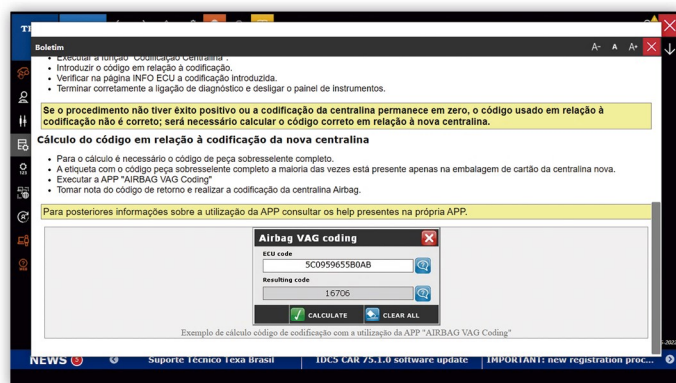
Boletim

A- A A+

- Executar a função "Codificação Centralina".
- Introduzir o código em relação à codificação.
- Verificar na página INFO ECU a codificação introduzida.
- Terminar corretamente a ligação de diagnóstico e desligar o painel de instrumentos.

Se o procedimento não tiver êxito positivo ou a codificação da centralina permanece em zero, o código usado em relação à codificação não é correto; será necessário calcular o código correto em relação à nova centralina.

Cálculo do código em relação à codificação da nova centralina

- Para o cálculo é necessário o código de peça sobresselente completo.
- A etiqueta com o código peça sobresselente completo a maioria das vezes está presente apenas na embalagem de cartão da centralina nova.
- Executar a APP "AIRBAG VAG Coding"
- Tomar nota do código de retorno e realizar a codificação da centralina Airbag.

Para posteriores informações sobre a utilização da APP consultar os help presentes na própria APP.

Airbag VAG coding
ECU code
5C0959655B0AB
Resulting code
16706
CALCULATE
CLEAR ALL

Exemplo de cálculo código de codificação com a utilização da APP "AIRBAG VAG Coding"

NEWS 5
Suporte Técnico Texa Brasil
IDC5 CAR 75.1.0 software update
IMPORTANT: new registration proc...